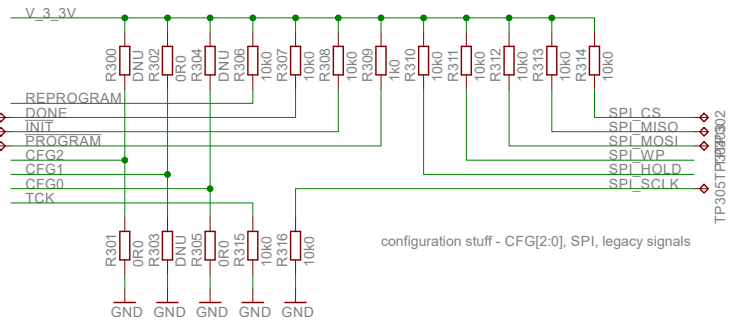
V_3_3V

R300 DNU
R302 0R0
R304 DNU
R306 10k0
R307 10k0
R308 10k0
R309 1k0
R310 10k0
R311 10k0
R312 10k0
R313 10k0
R314 10k0

REPROGRAM
DONE
INIT
PROGRAM
CFG2
CFG1
CFG0
TCK

SPI_CS
SPI_MISO
SPI_MOSI
SPI_WP
SPI_HOLD
SPI_SCLK

TP305TP304TP302

R301 0R0
R303 DNU
R305 0R0
R315 10k0
R316 10k0

GND GND GND GND GND

configuration stuff - CFG[2:0], SPI, legacy signals